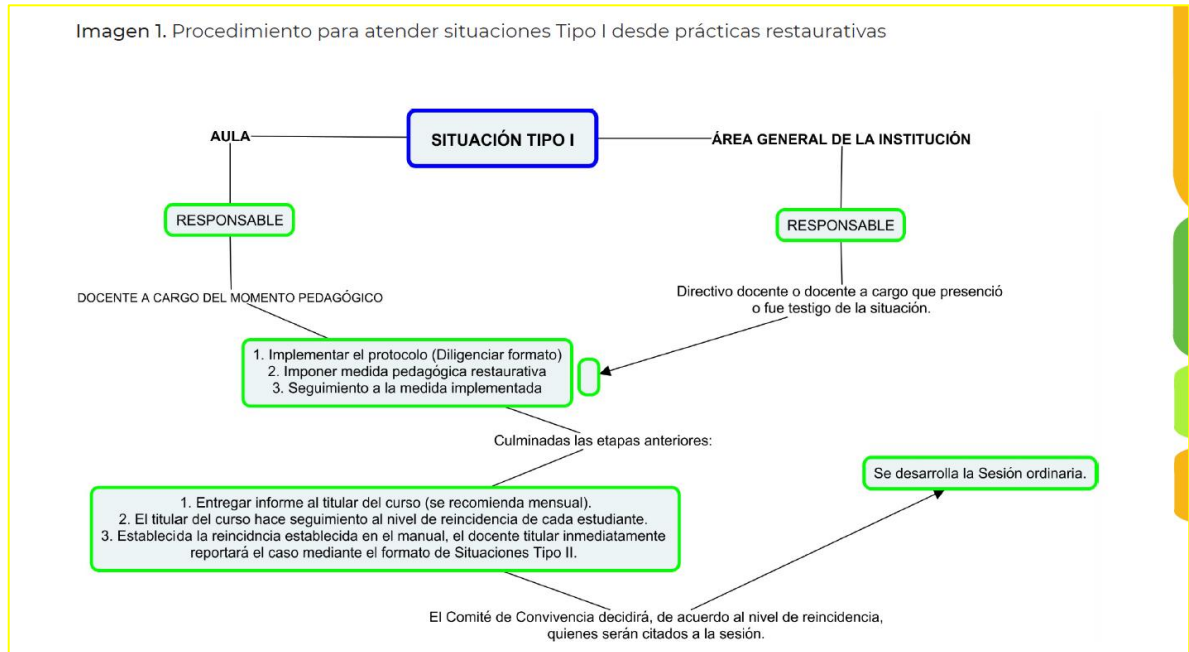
Imagen 1. Procedimiento para atender situaciones Tipo I desde prácticas restaurativas

AULA

SITUACIÓN TIPO I

ÁREA GENERAL DE LA INSTITUCIÓN

RESPONSABLE

RESPONSABLE

DOCENTE A CARGO DEL MOMENTO PEDAGÓGICO

Directivo docente o docente a cargo que presenció o fue testigo de la situación.

1. Implementar el protocolo (Diligenciar formato)
2. Imponer medida pedagógica restaurativa
3. Seguimiento a la medida implementada

Culminadas las etapas anteriores:

Se desarrolla la Sesión ordinaria.

1. Entregar informe al titular del curso (se recomienda mensual).
2. El titular del curso hace seguimiento al nivel de reincidencia de cada estudiante.
3. Establecida la reincidncia establecida en el manual, el docente titular inmediatamente reportará el caso mediante el formato de Situaciones Tipo II.

El Comité de Convivencia decidirá, de acuerdo al nivel de reincidencia, quienes serán citados a la sesión.